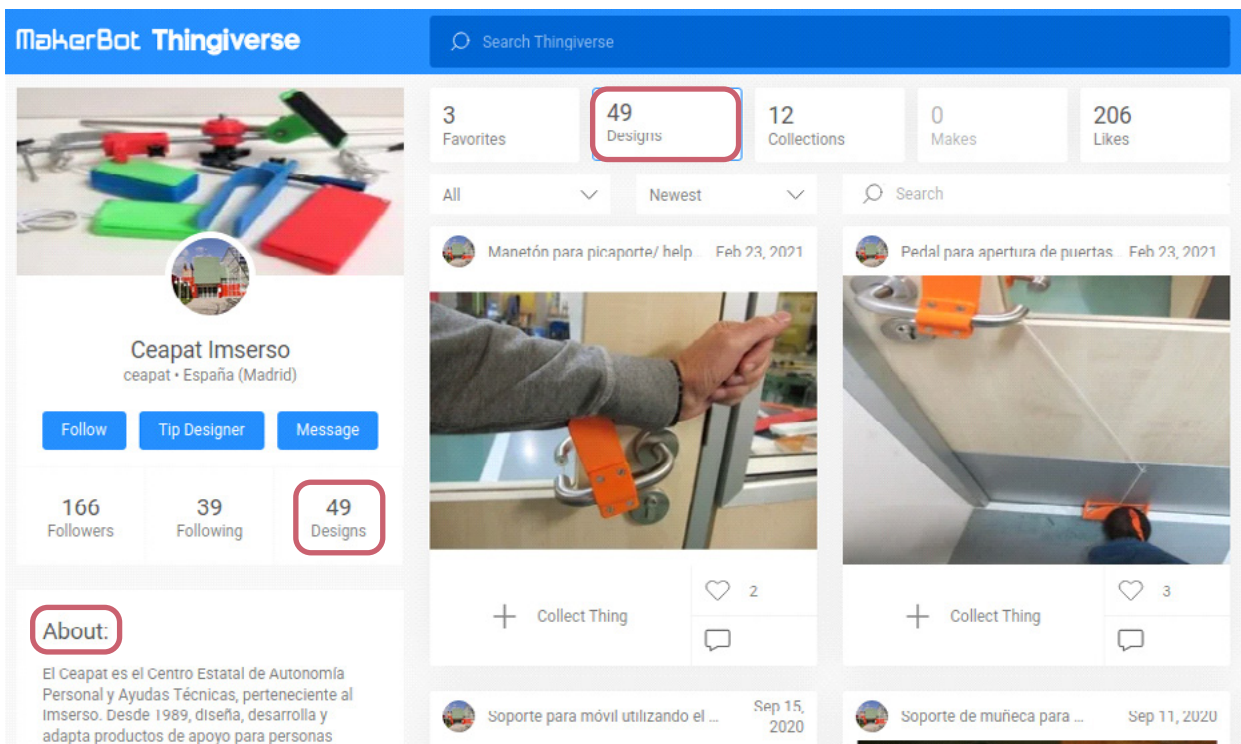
MakerBot Thingiverse

Search Thingiverse

Ceapat Imserso
ceapat • España (Madrid)

Follow
Tip Designer
Message

166
Followers

39
Following

49
Designs

About:

El Ceapat es el Centro Estatal de Autonomía Personal y Ayudas Técnicas, perteneciente al Imserso. Desde 1989, diseña, desarrolla y adapta productos de apoyo para personas

3
Favorites

49
Designs

12
Collections

0
Makes

206
Likes

All

Newest

Search

Manetón para picaporte/ help...
Feb 23, 2021

Collect Thing

2

Pedal para apertura de puertas
Feb 23, 2021

Collect Thing

3

Soporte para móvil utilizando el ...
Sep 15, 2020

Soporte de muñeca para ...
Sep 11, 2020